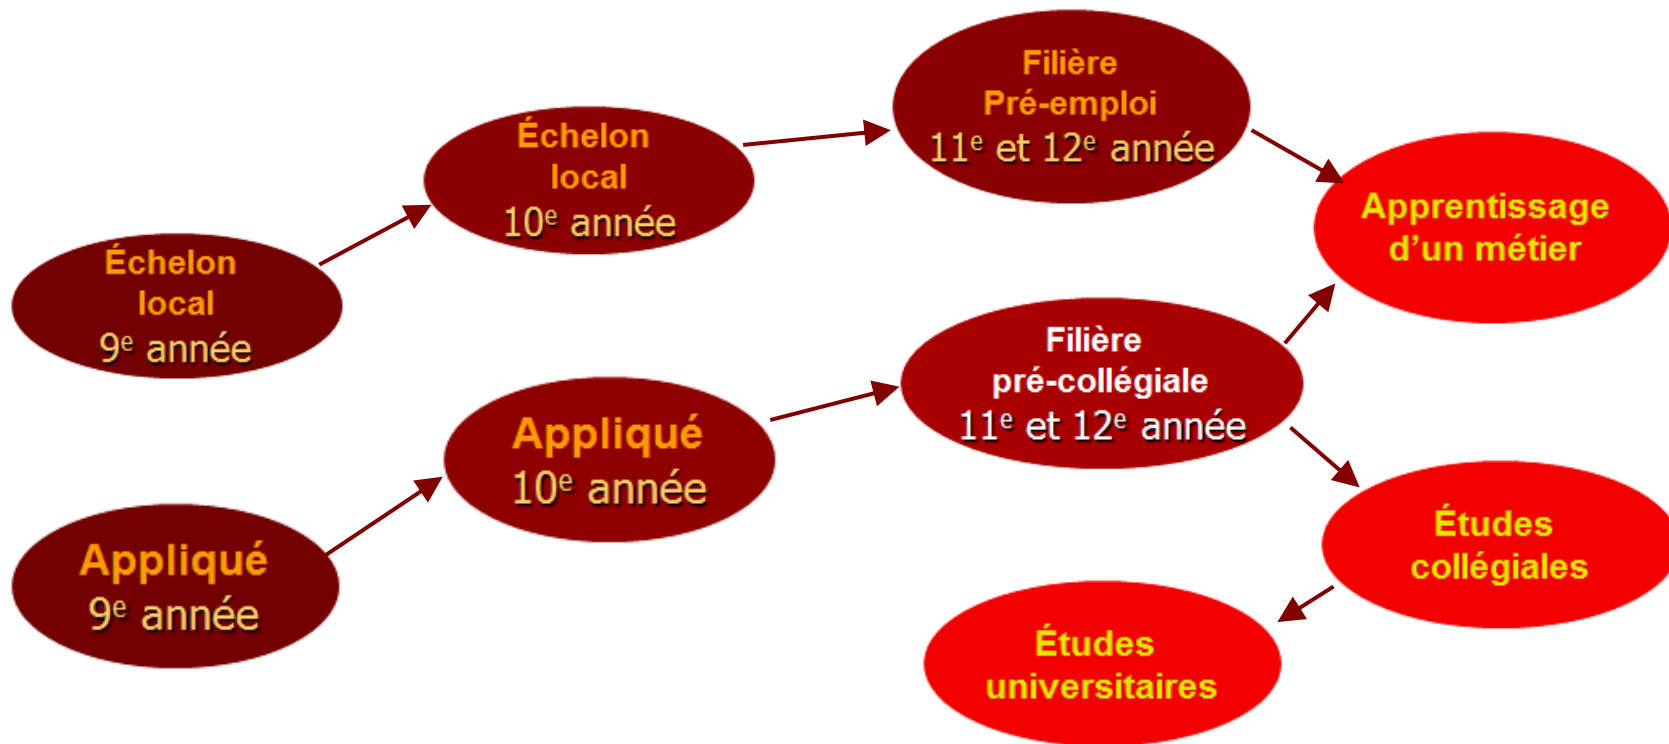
Échelon local $9^e$ année

Échelon local $10^e$ année

Filière Pré-emploi $11^e$ et $12^e$ année

Apprentissage d'un métier

Appliqué $9^e$ année

Appliqué $10^e$ année

Filière pré-collégiale $11^e$ et $12^e$ année

Études collégiales

Études universitaires